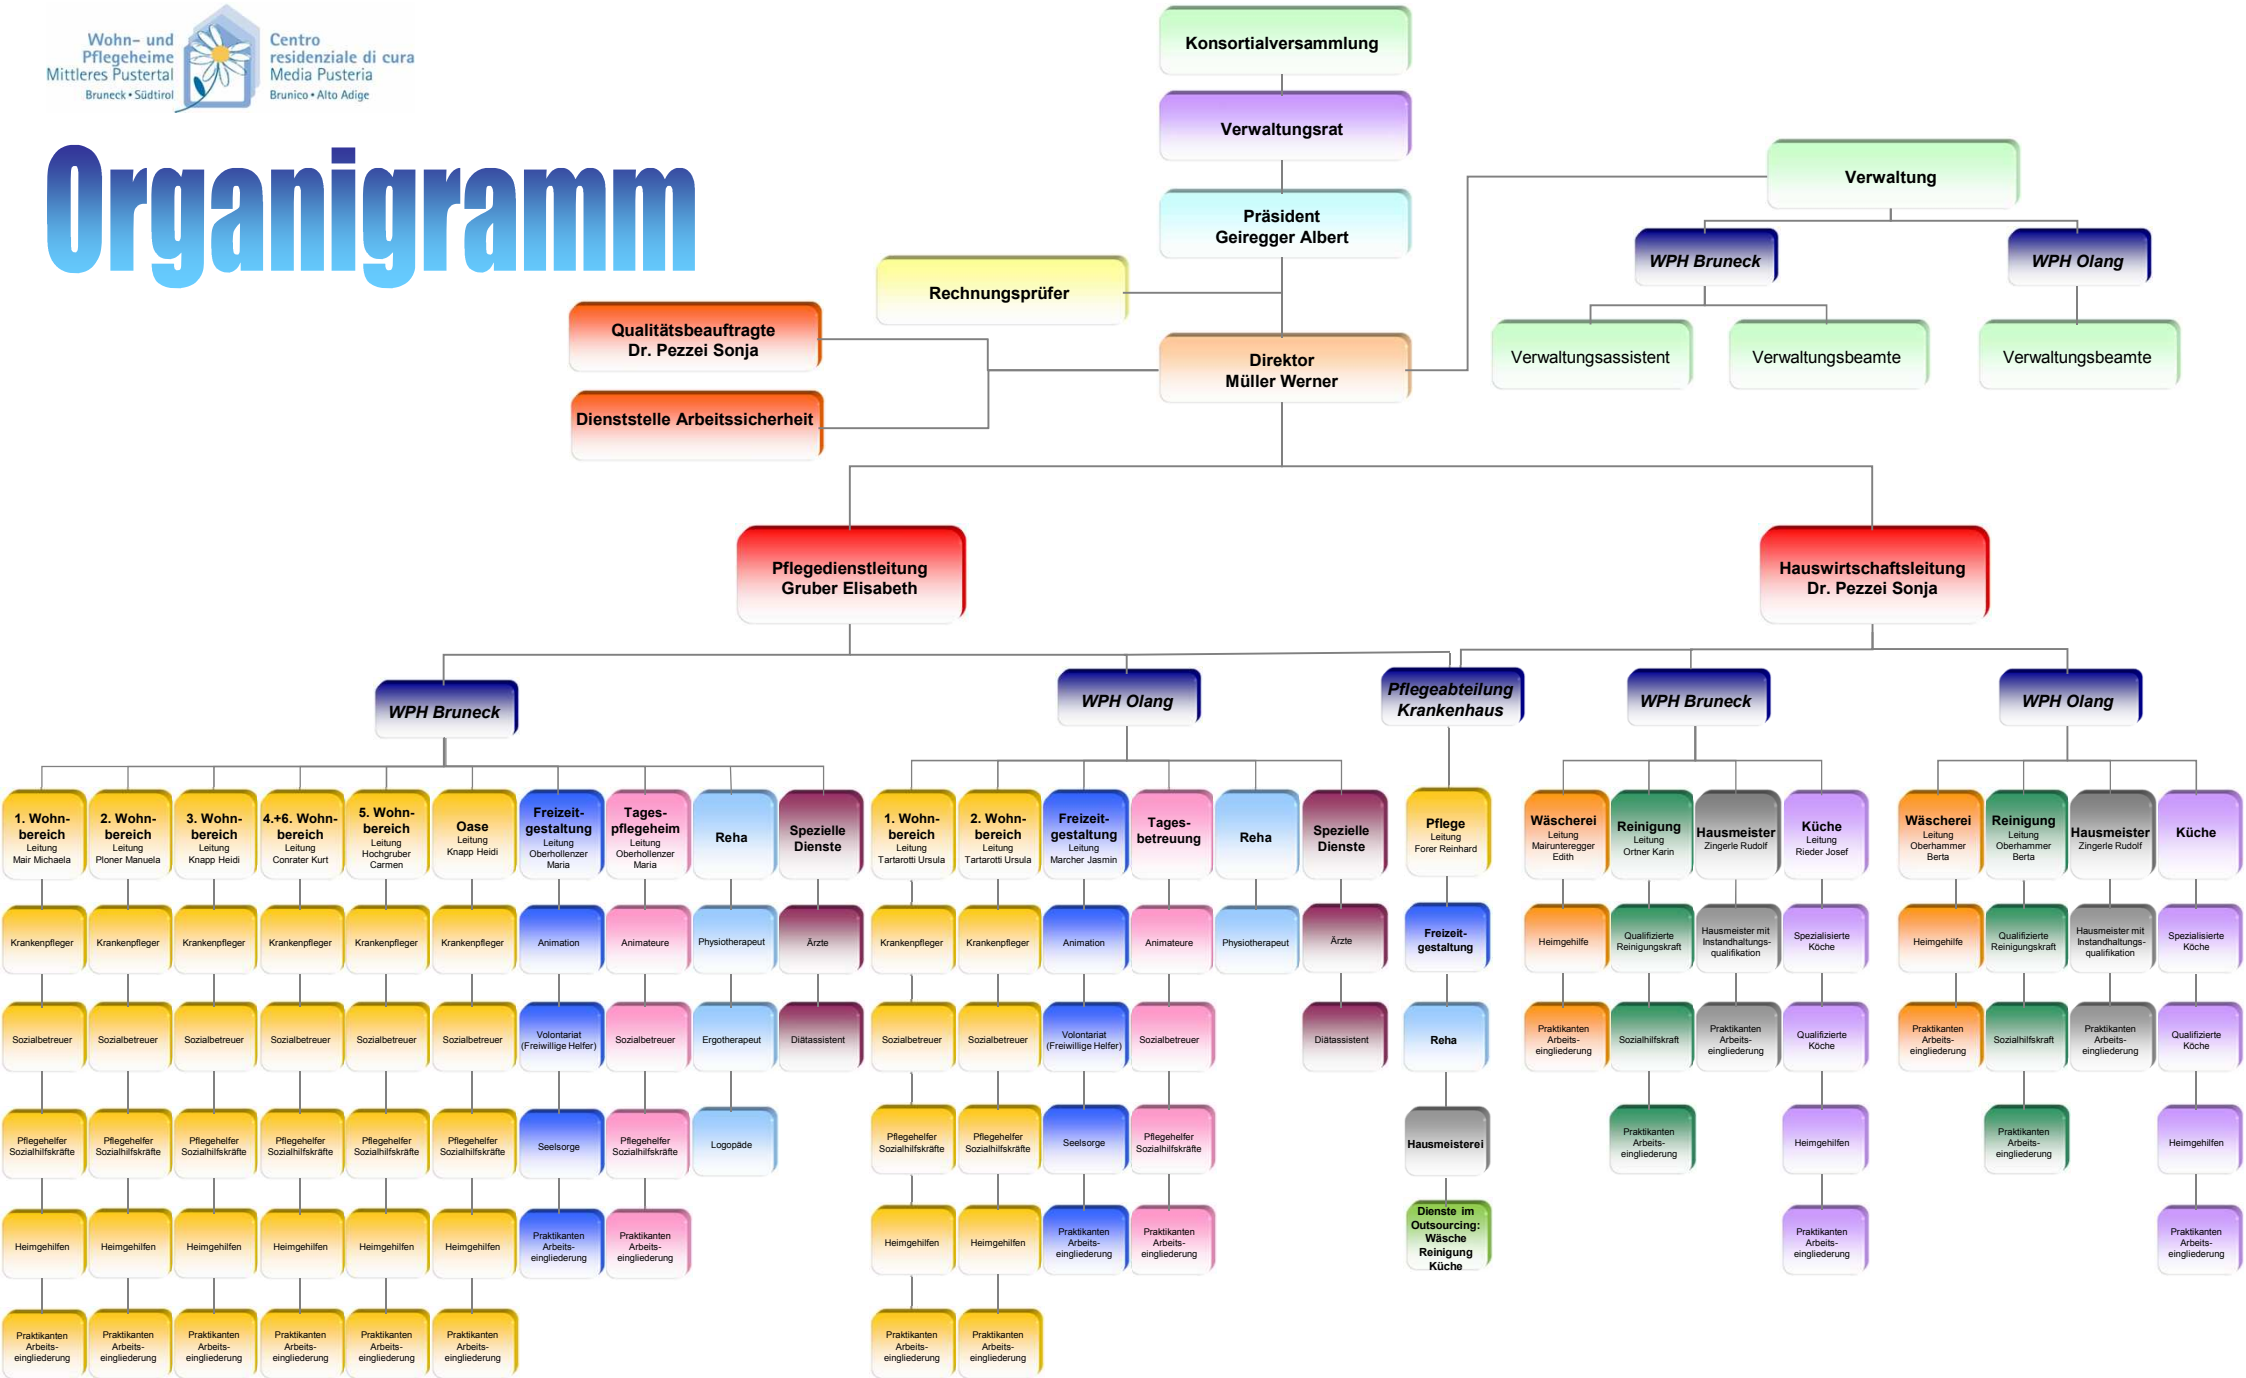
Wohn- und Pflegeheime Mittleres Pustertal
Bruneck • Südtirol

Centro residenziale di cura Media Pusteria
Brunico • Alto Adige

Organigramm

Konsortialversammlung

Verwaltungsrat

Präsident
Geiregger Albert

Rechnungsprüfer

Qualitätsbeauftragte
Dr. Pezzei Sonja

Dienststelle Arbeitssicherheit

Direktor
Müller Werner

Verwaltung

WPH Bruneck

WPH Olang

Verwaltungsassistent

Verwaltungsbeamte

Verwaltungsbeamte

Pflegedienstleitung
Gruber Elisabeth

Hauswirtschaftsleitung
Dr. Pezzei Sonja

WPH Bruneck

WPH Olang

Pflegeabteilung Krankenhaus

WPH Bruneck

WPH Olang

1. Wohnbereich
Leitung
Mair Michaela
Krankenpfleger
Sozialbetreuer
Pflegehelfer Sozialhilfskräfte
Heimgehilfen
Praktikanten Arbeitseingliederung

2. Wohnbereich
Leitung
Ploner Manuela
Krankenpfleger
Sozialbetreuer
Pflegehelfer Sozialhilfskräfte
Heimgehilfen
Praktikanten Arbeitseingliederung

3. Wohnbereich
Leitung
Knapp Heidi
Krankenpfleger
Sozialbetreuer
Pflegehelfer Sozialhilfskräfte
Heimgehilfen
Praktikanten Arbeitseingliederung

4.+6. Wohnbereich
Leitung
Conrater Kurt
Krankenpfleger
Sozialbetreuer
Pflegehelfer Sozialhilfskräfte
Heimgehilfen
Praktikanten Arbeitseingliederung

5. Wohnbereich
Leitung
Hochgruber Carmen
Krankenpfleger
Sozialbetreuer
Pflegehelfer Sozialhilfskräfte
Heimgehilfen
Praktikanten Arbeitseingliederung

Oase
Leitung
Knapp Heidi
Krankenpfleger
Sozialbetreuer
Pflegehelfer Sozialhilfskräfte
Heimgehilfen
Praktikanten Arbeitseingliederung

Freizeitgestaltung
Leitung
Oberhollenzer Maria
Animation
Volontariat (Freiwillige Helfer)
Seelsorge
Praktikanten Arbeitseingliederung

Tagespflegeheim
Leitung
Oberhollenzer Maria
Animateure
Sozialbetreuer
Pflegehelfer Sozialhilfskräfte
Praktikanten Arbeitseingliederung

Reha
Physiotherapeut
Ergotherapeut
Logopäde

Spezielle Dienste
Ärzte
Diätassistent

1. Wohnbereich
Leitung
Tartarotti Ursula
Krankenpfleger
Sozialbetreuer
Pflegehelfer Sozialhilfskräfte
Heimgehilfen
Praktikanten Arbeitseingliederung

2. Wohnbereich
Leitung
Tartarotti Ursula
Krankenpfleger
Sozialbetreuer
Pflegehelfer Sozialhilfskräfte
Heimgehilfen
Praktikanten Arbeitseingliederung

Freizeitgestaltung
Leitung
Marcher Jasmin
Animation
Volontariat (Freiwillige Helfer)
Seelsorge
Praktikanten Arbeitseingliederung

Tagesbetreuung
Animateure
Sozialbetreuer
Pflegehelfer Sozialhilfskräfte
Praktikanten Arbeitseingliederung

Reha
Physiotherapeut

Spezielle Dienste
Ärzte
Diätassistent

Pflege
Leitung
Forer Reinhard
Freizeitgestaltung
Reha
Hausmeisterei
Dienste im Outsourcing: Wäsche Reinigung Küche

Wäscherei
Leitung
Mairunteregger Edith
Heimgehilfe
Praktikanten Arbeitseingliederung

Reinigung
Leitung
Ortner Karin
Qualifizierte Reinigungskraft
Sozialhilfskraft
Praktikanten Arbeitseingliederung

Hausmeister
Zingerle Rudolf
Hausmeister mit Instandhaltungsqualifikation
Praktikanten Arbeitseingliederung

Küche
Leitung
Rieder Josef
Spezialisierte Köche
Qualifizierte Köche
Heimgehilfen
Praktikanten Arbeitseingliederung

Wäscherei
Leitung
Oberhammer Berta
Heimgehilfe
Praktikanten Arbeitseingliederung

Reinigung
Leitung
Oberhammer Berta
Qualifizierte Reinigungskraft
Sozialhilfskraft
Praktikanten Arbeitseingliederung

Hausmeister
Zingerle Rudolf
Hausmeister mit Instandhaltungsqualifikation
Praktikanten Arbeitseingliederung

Küche
Spezialisierte Köche
Qualifizierte Köche
Heimgehilfen
Praktikanten Arbeitseingliederung